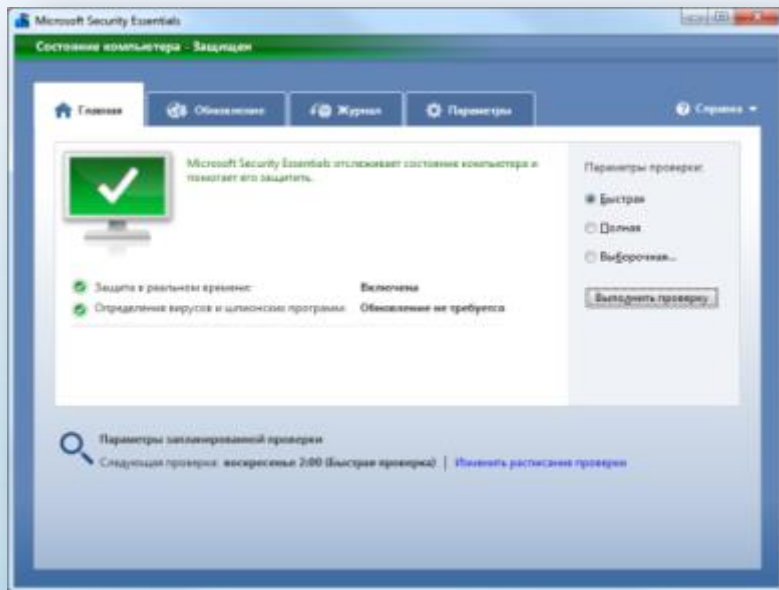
Microsoft Security Essentials

Состояние компьютера - Защищен

Главная | Обновление | Журнал | Параметры

Справка

Microsoft Security Essentials отслеживает состояние компьютера и помогает его защитить.

Параметры проверки:
Быстрая
Полная
Выборочная...

Выполнить проверку

Защита в реальном времени: Включена
Определения вирусов и шпионских программ: Обновление не требуется

Параметры запланированной проверки
Следующая проверка: воскресенье 2:00 (Быстрая проверка) | Изменить расписание проверки